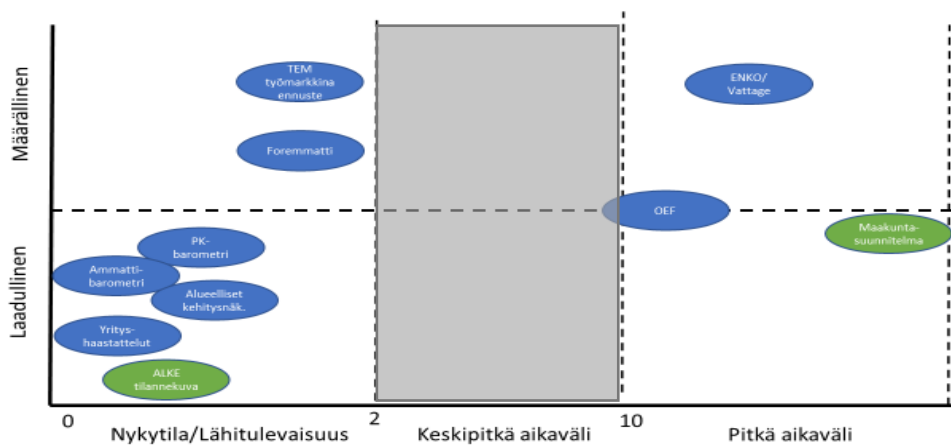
Määrällinen

Laadullinen

TEM työmarkkina ennuste

Foremmatti

ENKO/ Vattage

OEF

Maakunta-suunnitelma

PK-barometri

Ammatti-barometri

Alueelliset kehitysnäk.

Yritys-haastattelut

ALKE tilannekuva

0

2

10

Nykytila/Lähitulevaisuus

Keskipitkä aikaväli

Pitkä aikaväli